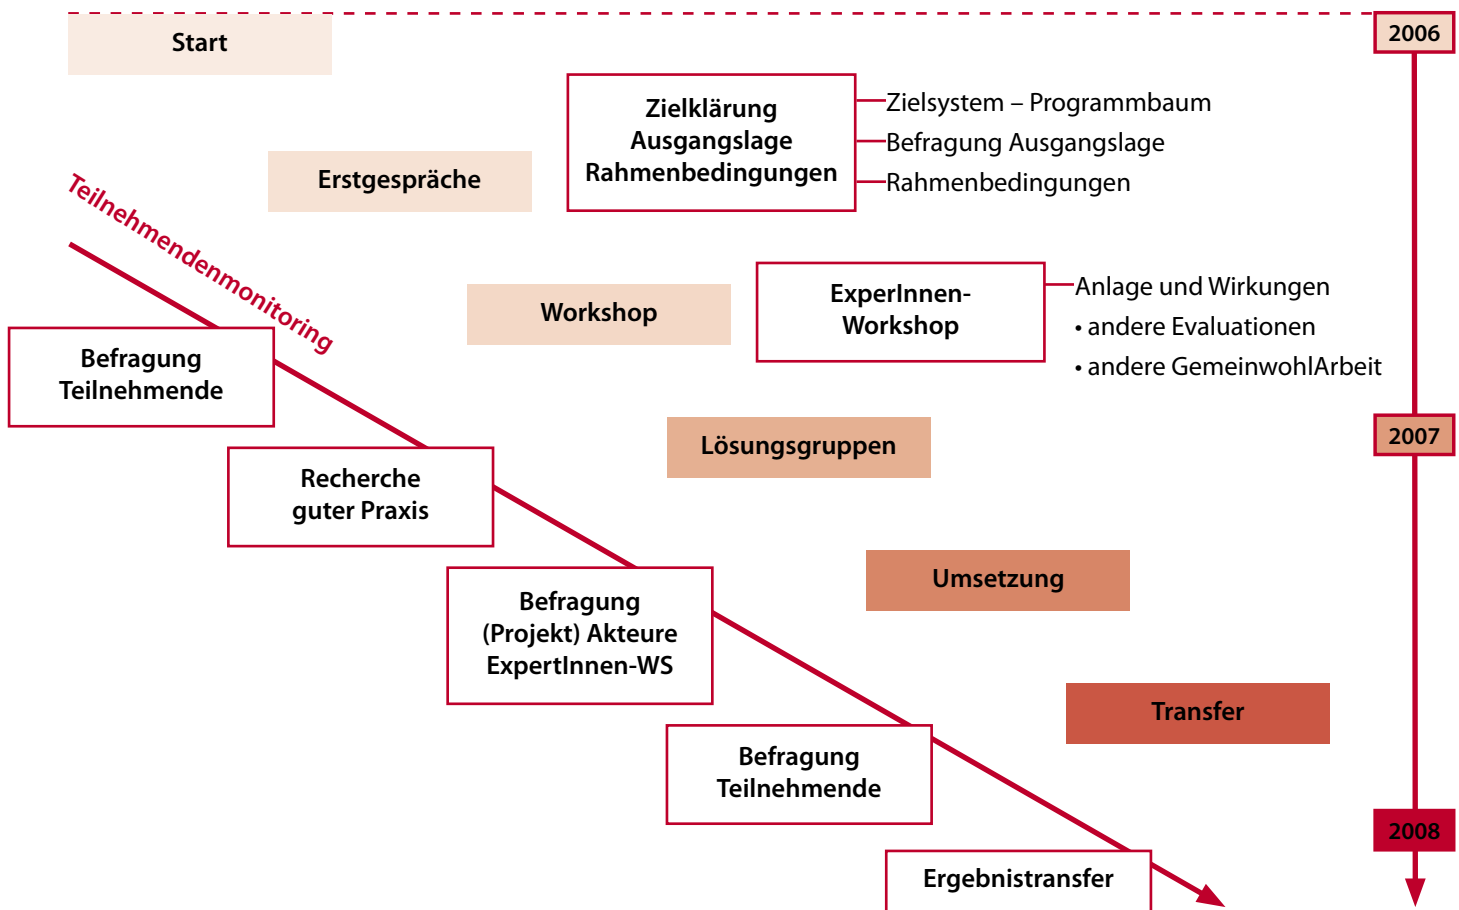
Start

2006

Zielklärung
Ausgangslage
Rahmenbedingungen

Zielsystem – Programmbaum
Befragung Ausgangslage
Rahmenbedingungen

Erstgespräche

Teilnehmendenmonitoring

Workshop

ExperInnen-
Workshop

Anlage und Wirkungen
• andere Evaluationen
• andere GemeinwohlArbeit

Befragung
Teilnehmende

2007

Lösungsgruppen

Recherche
guter Praxis

Umsetzung

Befragung
(Projekt) Akteure
ExpertInnen-WS

Transfer

Befragung
Teilnehmende

2008

Ergebnistransfer